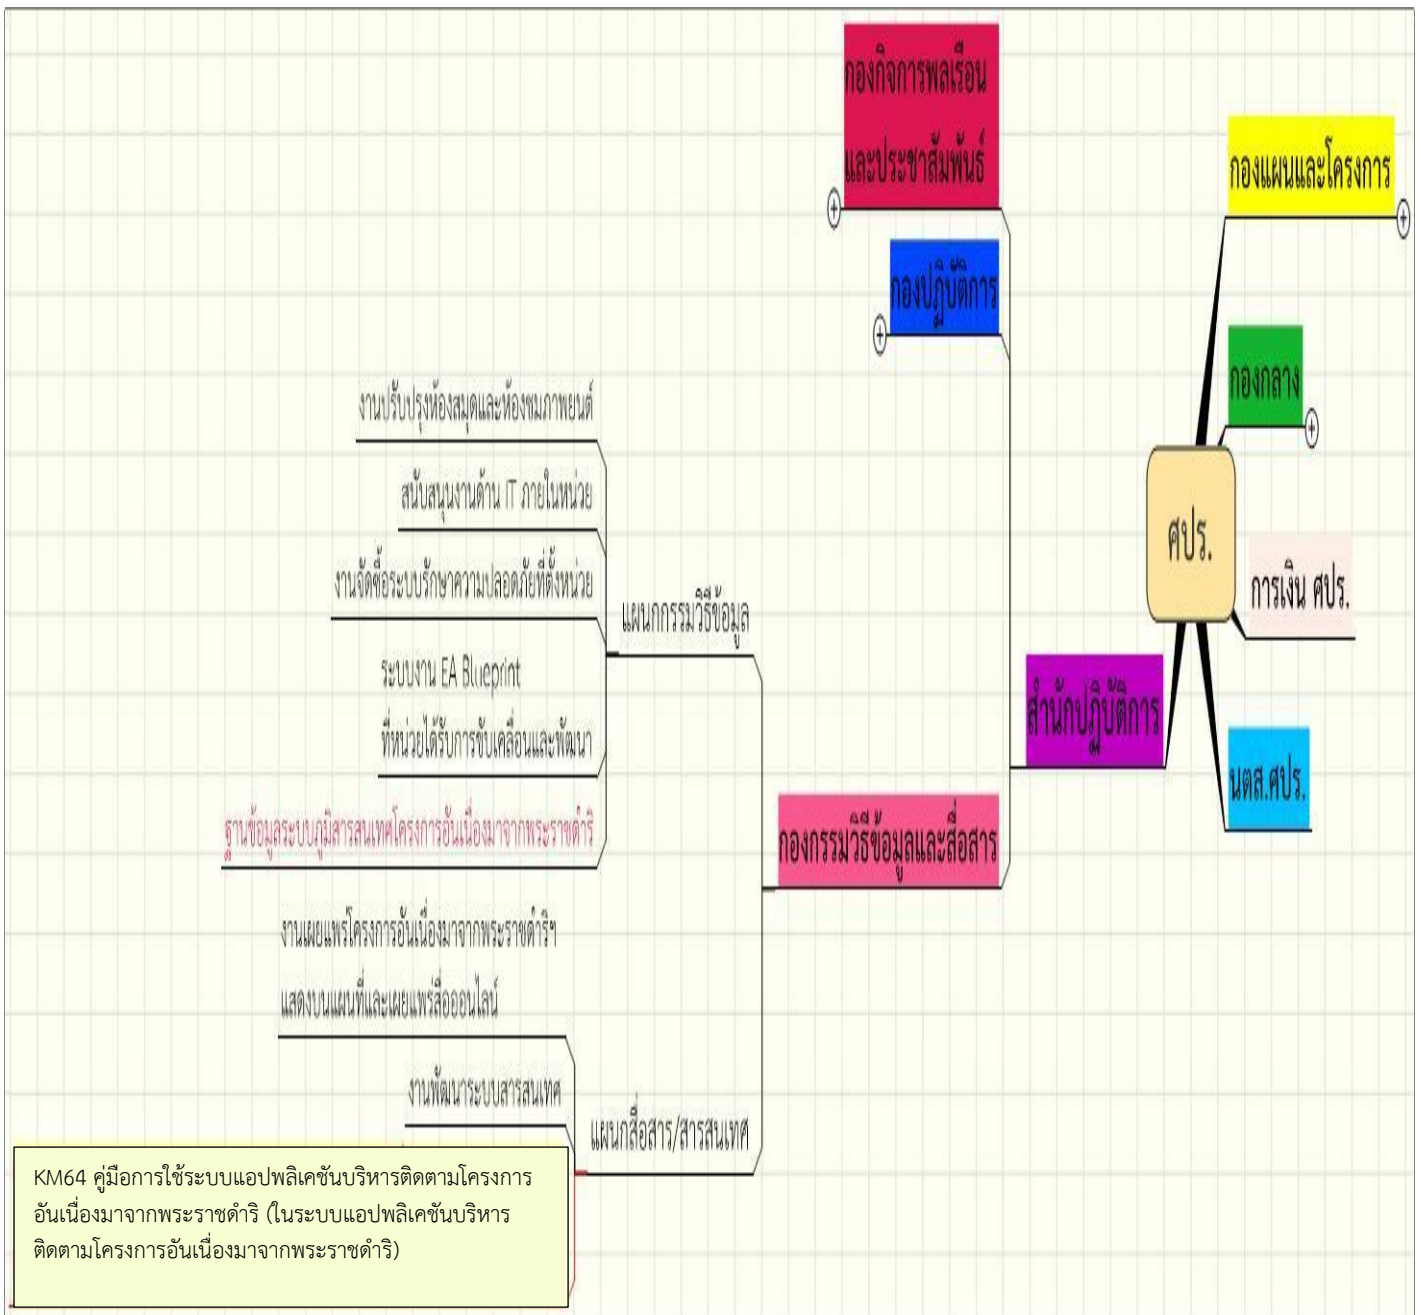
กองกิจการพลเรือนและประชาสัมพันธ์

กองแผนและโครงการ

กองปฏิบัติการ

กองกลาง

ศปร.

การเงิน ศปร.

สำนักปฏิบัติการ

นตส.ศปร.

กองกรรมวิธีข้อมูลและสื่อสาร

แผนกกรรมวิธีข้อมูล

งานปรับปรุงห้องสมุดและห้องชมภาพยนต์

สนับสนุนงานด้าน IT ภายในหน่วย

งานจัดซื้อระบบรักษาความปลอดภัยที่ตั้งหน่วย

ระบบงาน EA Blueprint ที่หน่วยได้รับการขับเคลื่อนและพัฒนา

ฐานข้อมูลระบบภูมิสารสนเทศโครงการอันเนื่องมาจากพระราชดำริ

แผนกสื่อสาร/สารสนเทศ

งานเผยแพร่โครงการอันเนื่องมาจากพระราชดำริฯ แสดงบนแผนที่และเผยแพร่สื่อออนไลน์

งานพัฒนาระบบสารสนเทศ

KM64 คู่มือการใช้ระบบแอปพลิเคชันบริหารติดตามโครงการอันเนื่องมาจากพระราชดำริ (ในระบบแอปพลิเคชันบริหารติดตามโครงการอันเนื่องมาจากพระราชดำริ)